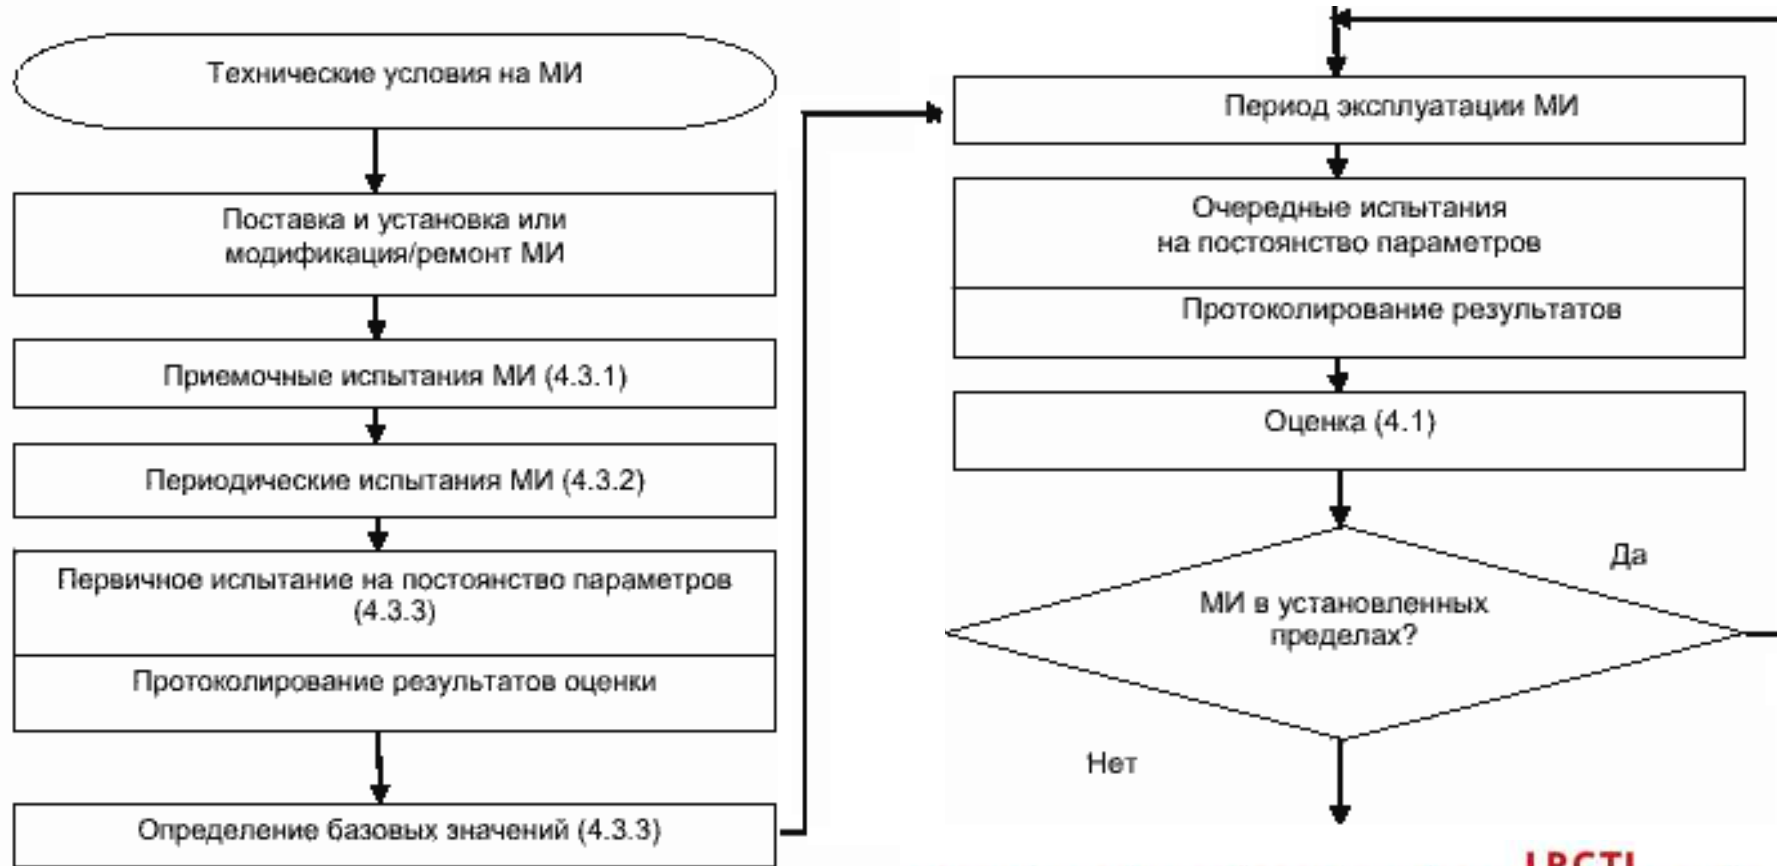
Технические условия на МИ

Поставка и установка или модификация/ремонт МИ

Приемочные испытания МИ (4.3.1)

Периодические испытания МИ (4.3.2)

Первичное испытание на постоянство параметров (4.3.3)

Протоколирование результатов оценки

Определение базовых значений (4.3.3)

Период эксплуатации МИ

Очередные испытания на постоянство параметров

Протоколирование результатов

Оценка (4.1)

МИ в установленных пределах?

Да

Нет

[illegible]